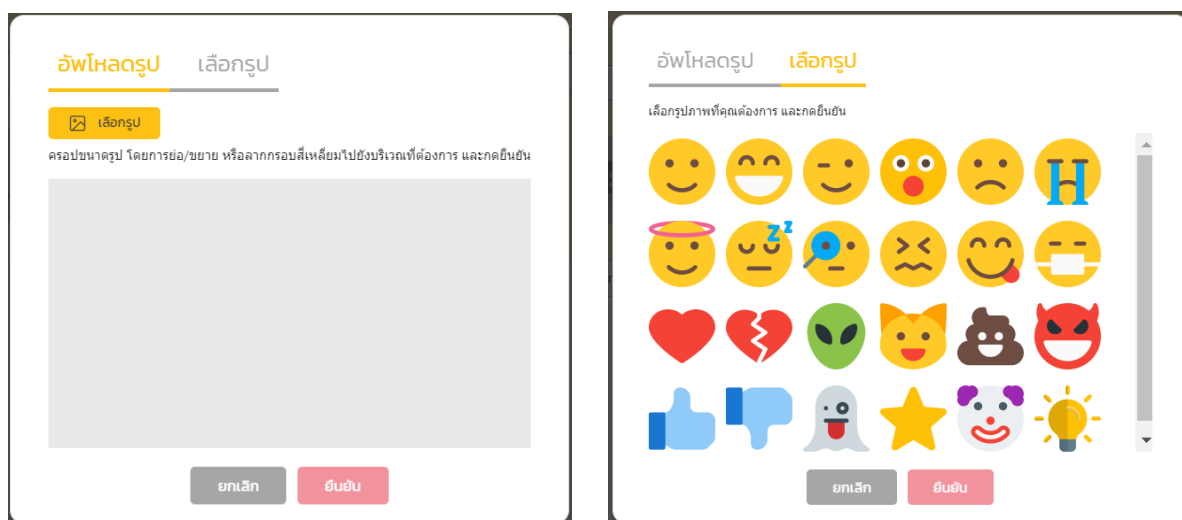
อัพโหลดรูป เลือกรูป

เลือกรูป

ครอปขนาดรูป โดยการย่อ/ขยาย หรือลากกรอบสี่เหลี่ยมไปยังบริเวณที่ต้องการ และกดยืนยัน

ยกเลิก ยืนยัน

อัพโหลดรูป เลือกรูป

เลือกรูปภาพที่คุณต้องการ และกดยืนยัน

ยกเลิก ยืนยัน